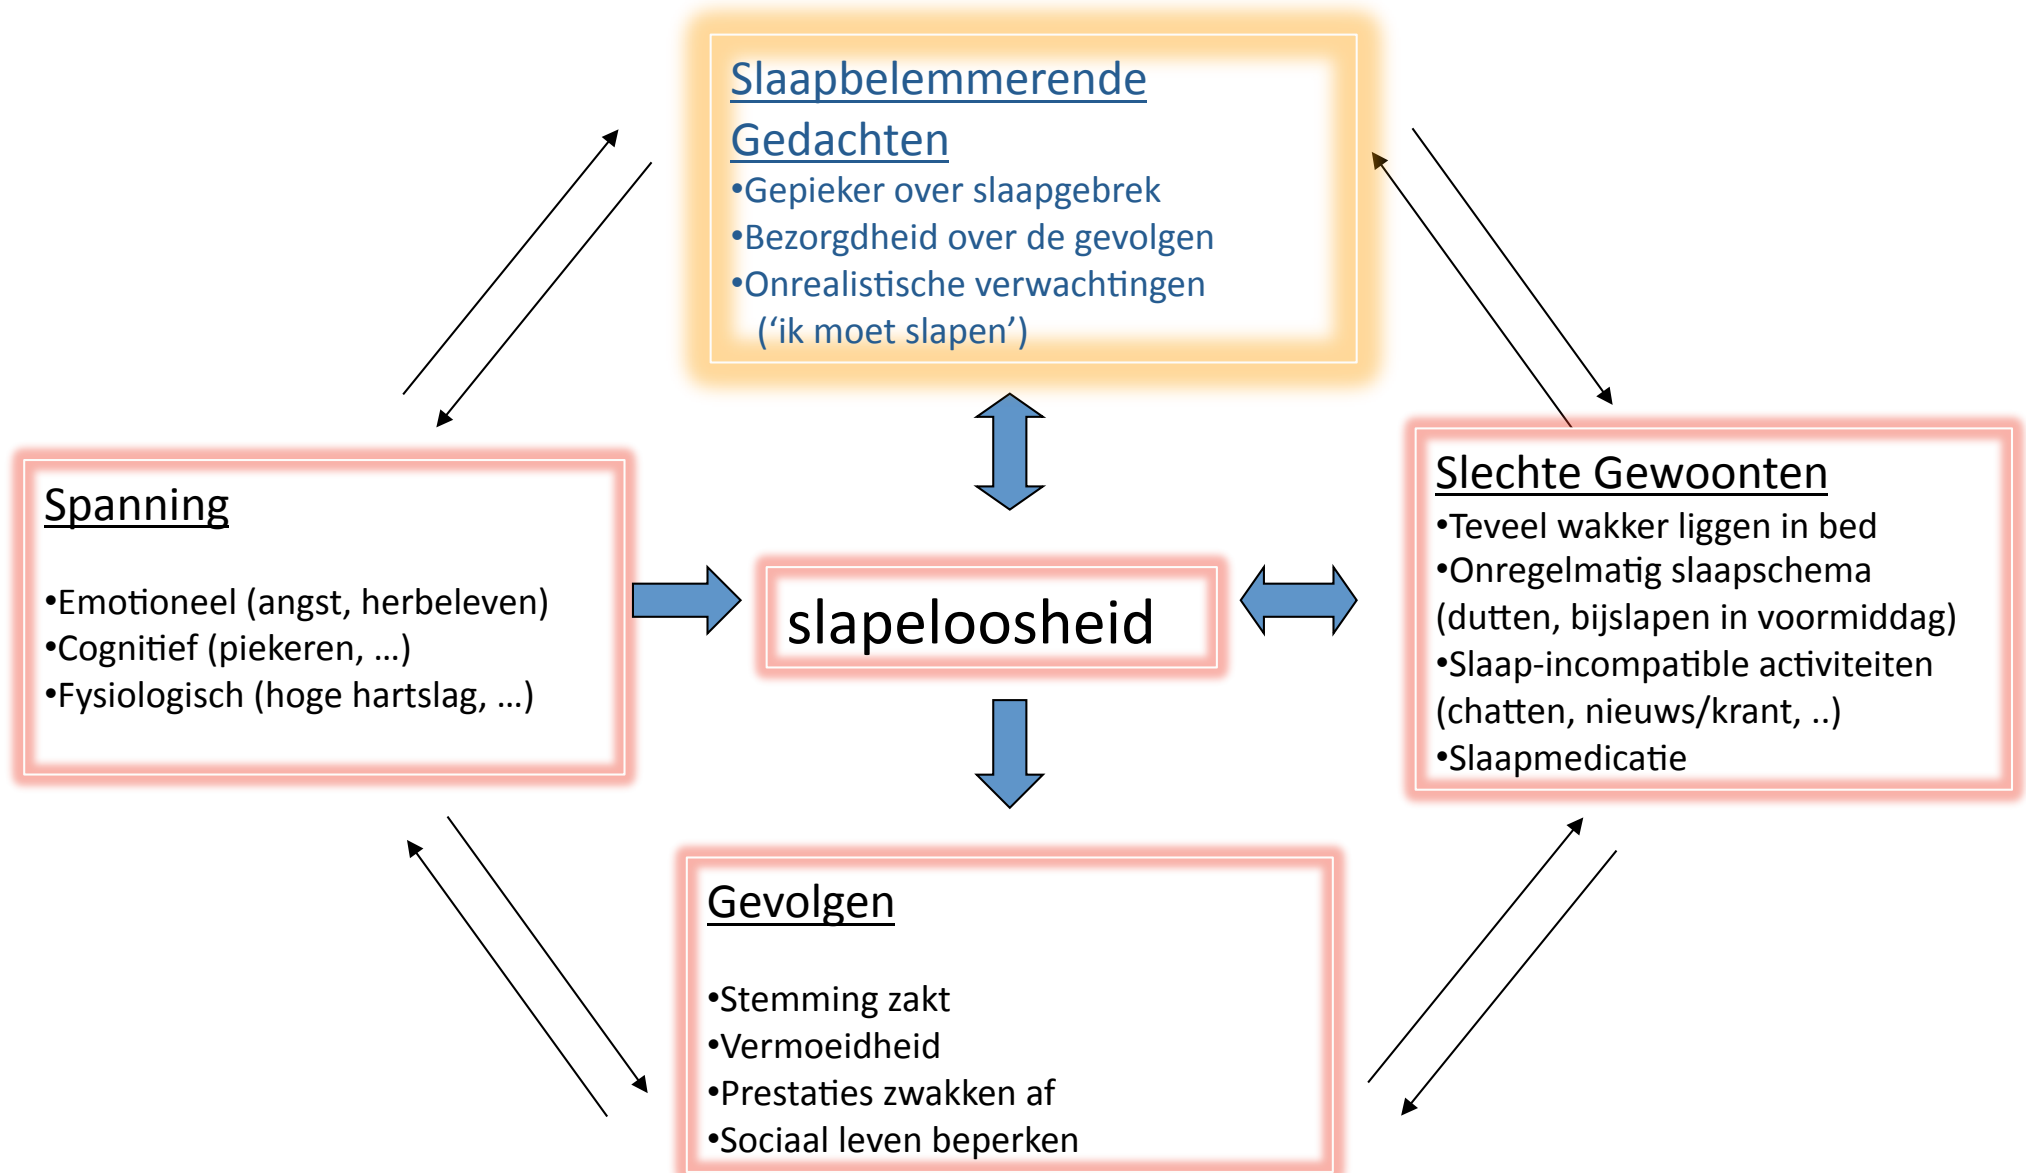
Slaapbelemmerende Gedachten

•Gepieker over slaapgebrek
•Bezorgdheid over de gevolgen
•Onrealistische verwachtingen ('ik moet slapen')

Spanning

•Emotioneel (angst, herbeleven)
•Cognitief (piekeren, …)
•Fysiologisch (hoge hartslag, …)

slapeloosheid

Slechte Gewoonten

•Teveel wakker liggen in bed
•Onregelmatig slaapschema (dutten, bijslapen in voormiddag)
•Slaap-incompatible activiteiten (chatten, nieuws/krant, ..)
•Slaapmedicatie

Gevolgen

•Stemming zakt
•Vermoeidheid
•Prestaties zwakken af
•Sociaal leven beperken